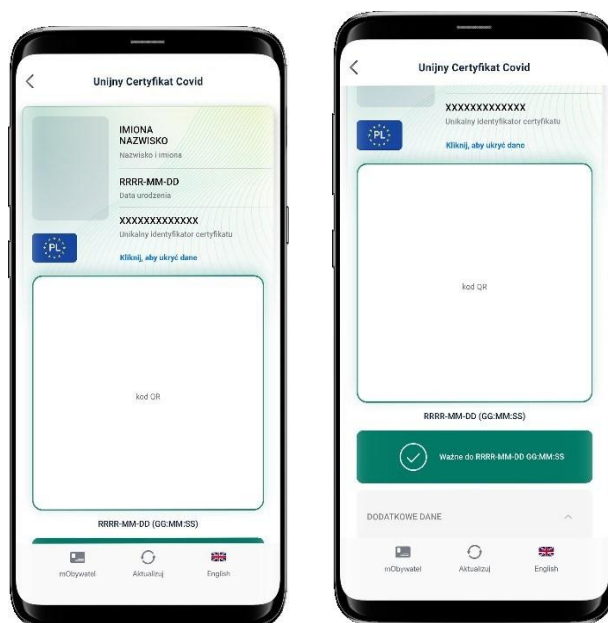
Unijny Certyfikat Covid

IMIONA
NAZWISKO
Nazwisko i imiona

RRRR-MM-DD
Data urodzenia

XXXXXXXXXXXXX
Unikalny identyfikator certyfikatu

PL

Kliknij, aby ukryć dane

kod QR

RRRR-MM-DD (GG:MM:SS)

mObywatel
Aktualizuj
English

Unijny Certyfikat Covid

XXXXXXXXXXXXX
Unikalny identyfikator certyfikatu

PL

Kliknij, aby ukryć dane

kod QR

RRRR-MM-DD (GG:MM:SS)

Ważne do RRRR-MM-DD GG:MM:SS

DODATKOWE DANE

mObywatel
Aktualizuj
English